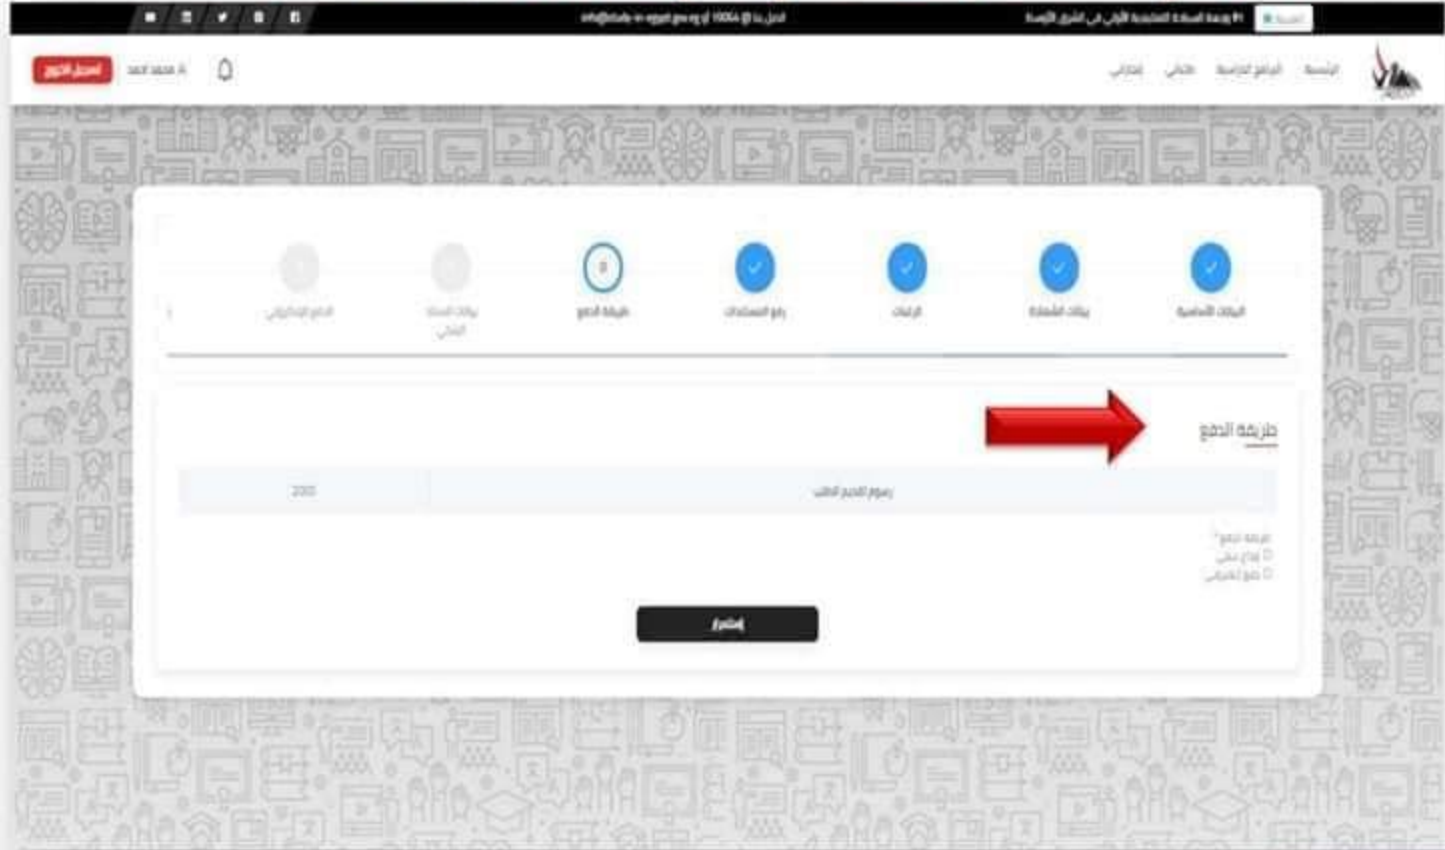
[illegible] info@study-in-egypt.gov.eg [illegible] 10004 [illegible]

تسجيل الخروج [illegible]

الرئيسية البرامج الدراسية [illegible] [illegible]

البيانات الأساسية
بيانات الشهادة
الرغبات
رفع المستندات
طريقة الدفع
بيانات السداد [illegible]
الدفع الإلكتروني

طريقة الدفع

| رسوم التقديم الطالب | 200 |
|---|---|

طريقة الدفع*
إيداع بنكي
دفع إلكتروني

إستمرار